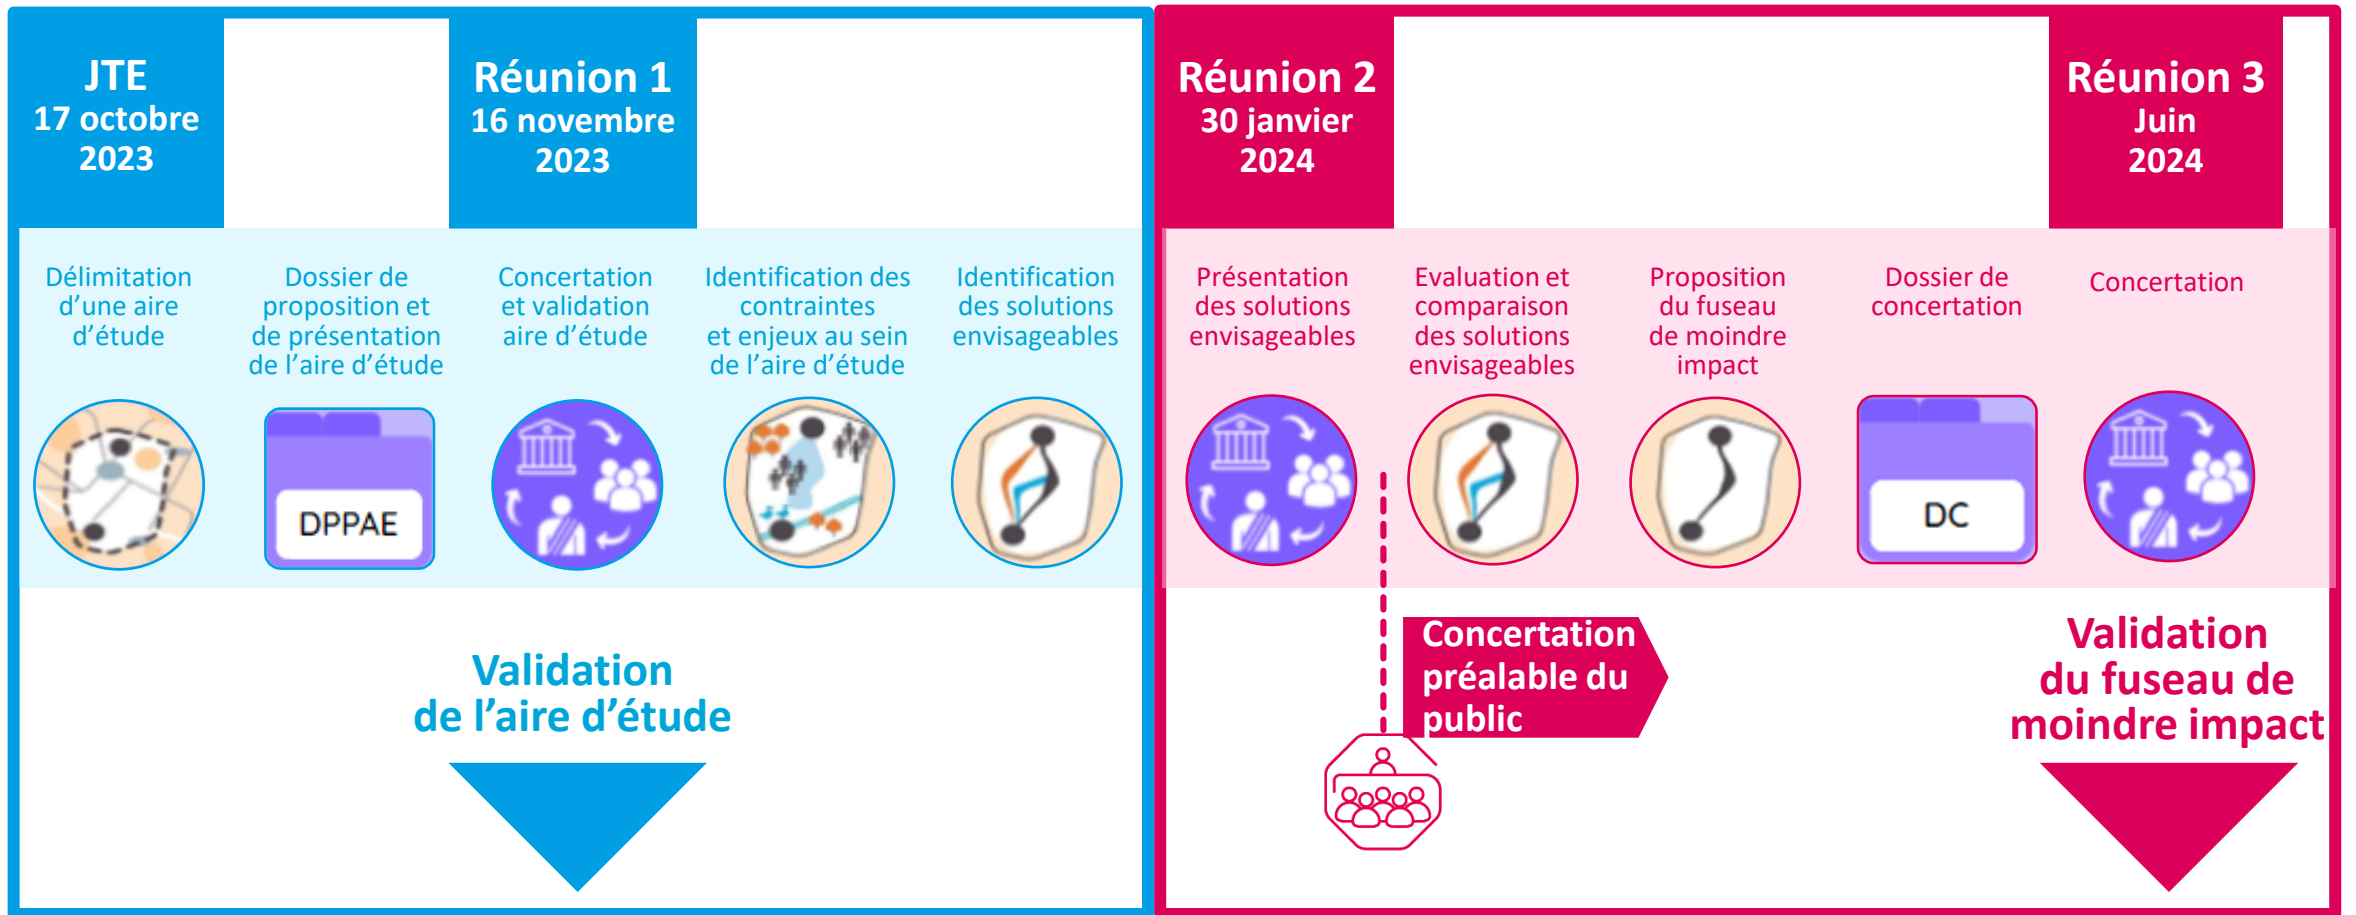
JTE
17 octobre
2023

Réunion 1
16 novembre
2023

Réunion 2
30 janvier
2024

Réunion 3
Juin
2024

Délimitation d'une aire d'étude

Dossier de proposition et de présentation de l'aire d'étude

DPPAE

Concertation et validation aire d'étude

Identification des contraintes et enjeux au sein de l'aire d'étude

Identification des solutions envisageables

Présentation des solutions envisageables

Evaluation et comparaison des solutions envisageables

Proposition du fuseau de moindre impact

Dossier de concertation

DC

Concertation

Validation
de l'aire d'étude

Concertation préalable du public

Validation
du fuseau de moindre impact